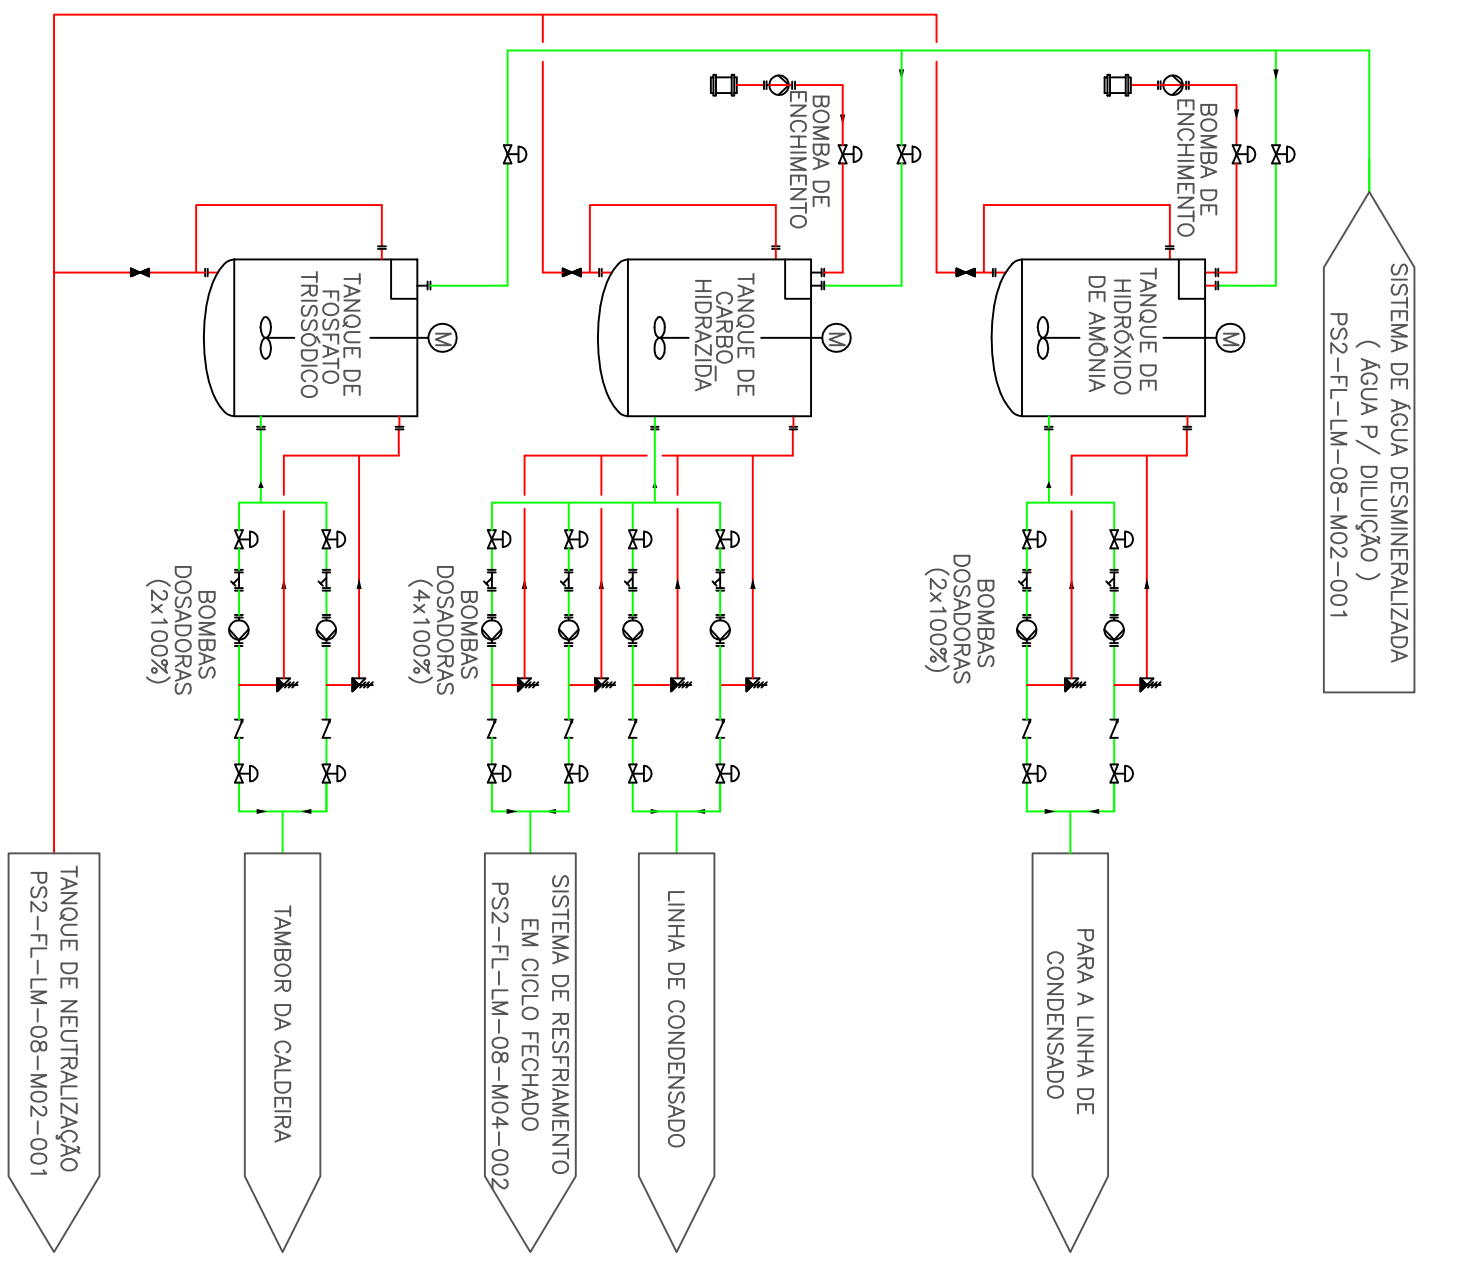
BOMBA DE ENCHIMENTO

BOMBA DE ENCHIMENTO

TANQUE DE FOSFATO TRISSÓDICO

M

TANQUE DE CARBO_ HIDRAZIDA

M

TANQUE DE HIDRÓXIDO DE AMÔNIA

M

SISTEMA DE ÁGUA DESMINERALIZADA ( ÁGUA P/ DILUIÇÃO ) PS2-FL-LM-08-M02-001

BOMBAS DOSADORAS (2x100%)

BOMBAS DOSADORAS (4x100%)

BOMBAS DOSADORAS (2x100%)

TANQUE DE NEUTRALIZAÇÃO PS2-FL-LM-08-M02-001

TAMBOR DA CALDEIRA

SISTEMA DE RESFRIAMENTO EM CICLO FECHADO PS2-FL-LM-08-M04-002

LINHA DE CONDENSADO

PARA A LINHA DE CONDENSADO